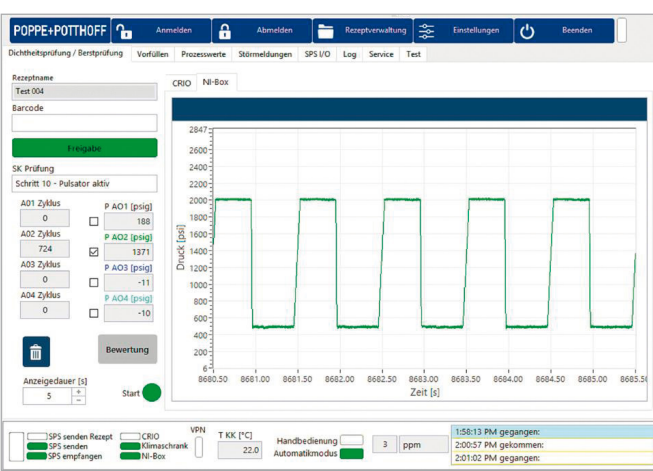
POPPE+POTTHOFF

Anmelden

Abmelden

Rezeptverwaltung

Einstellungen

Beenden

Dichtheitsprüfung / Berstprüfung | Vorfüllen | Prozesswerte | Störmeldungen | SPS I/O | Log | Service | Test

Rezeptname
Test 004

Barcode

Freigabe

SK Prüfung
Schritt 10 - Pulsator aktiv

A01 Zyklus
0

A02 Zyklus
724

A03 Zyklus
0

A04 Zyklus
0

P AO1 [psig]
188

P AO2 [psig]
1371

P AO3 [psig]
-11

P AO4 [psig]
-10

Bewertung

Anzeigedauer [s]
5

Start

CRIO | NI-Box

2847
2600
2400
2200
2000
1800
1600
1400
1200
1000
800
600
400
200
0
-6

Druck [psi]

8680.50 8681.00 8681.50 8682.00 8682.50 8683.00 8683.50 8684.00 8684.50 8685.00 8685.5

Zeit [s]

SPS senden Rezept
SPS senden
SPS empfangen

CRIO
Klimaschrank
NI-Box

VPN

T KK [°C]
22.0

Handbedienung
Automatikmodus

3 ppm

1:58:13 PM gegangen:
2:00:57 PM gekommen:
2:01:02 PM gegangen: